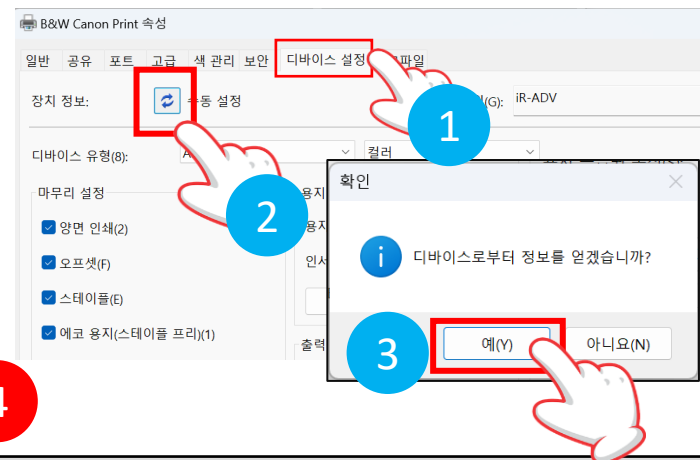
B&W Canon Print 속성

일반 공유 포트 고급 색 관리 보안 디바이스 설정 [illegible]파일

장치 정보: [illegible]동 설정

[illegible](G): iR-ADV

디바이스 유형(8): A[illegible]

컬러

마무리 설정

양면 인쇄(2)

오프셋(F)

스테이플(E)

에코 용지(스테이플 프리)(1)

용지

용지

인쇄

출력

확인

디바이스로부터 정보를 얻겠습니까?

예(Y)

아니요(N)

1

2

3

4